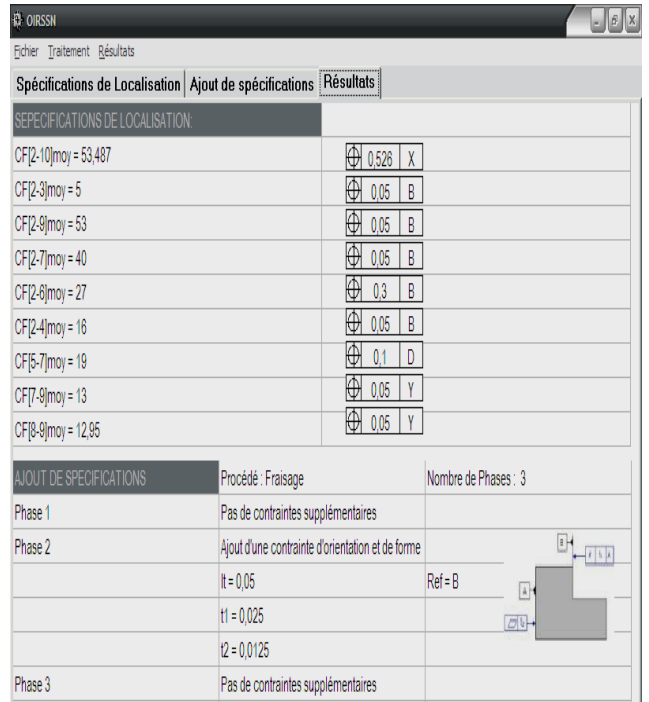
OIRSSN

Fichier Traitement Résultats

Spécifications de Localisation | Ajout de spécifications | Résultats

SEPECIFICATIONS DE LOCALISATION:

| | |
|---|---|
| CF[2-10]moy = 53,487 | ⌖ 0,526 X |
| CF[2-3]moy = 5 | ⌖ 0,05 B |
| CF[2-9]moy = 53 | ⌖ 0,05 B |
| CF[2-7]moy = 40 | ⌖ 0,05 B |
| CF[2-6]moy = 27 | ⌖ 0,3 B |
| CF[2-4]moy = 16 | ⌖ 0,05 B |
| CF[5-7]moy = 19 | ⌖ 0,1 D |
| CF[7-9]moy = 13 | ⌖ 0,05 Y |
| CF[8-9]moy = 12,95 | ⌖ 0,05 Y |

| AJOUT DE SPECIFICATIONS | Procédé : Fraisage | Nombre de Phases : 3 |
|---|---|---|
| Phase 1 | Pas de contraintes supplémentaires | |
| Phase 2 | Ajout d'une contrainte d'orientation et de forme | |
| | It = 0,05 | Ref = B |
| | t1 = 0,025 | |
| | t2 = 0,0125 | |
| Phase 3 | Pas de contraintes supplémentaires | |

B
A